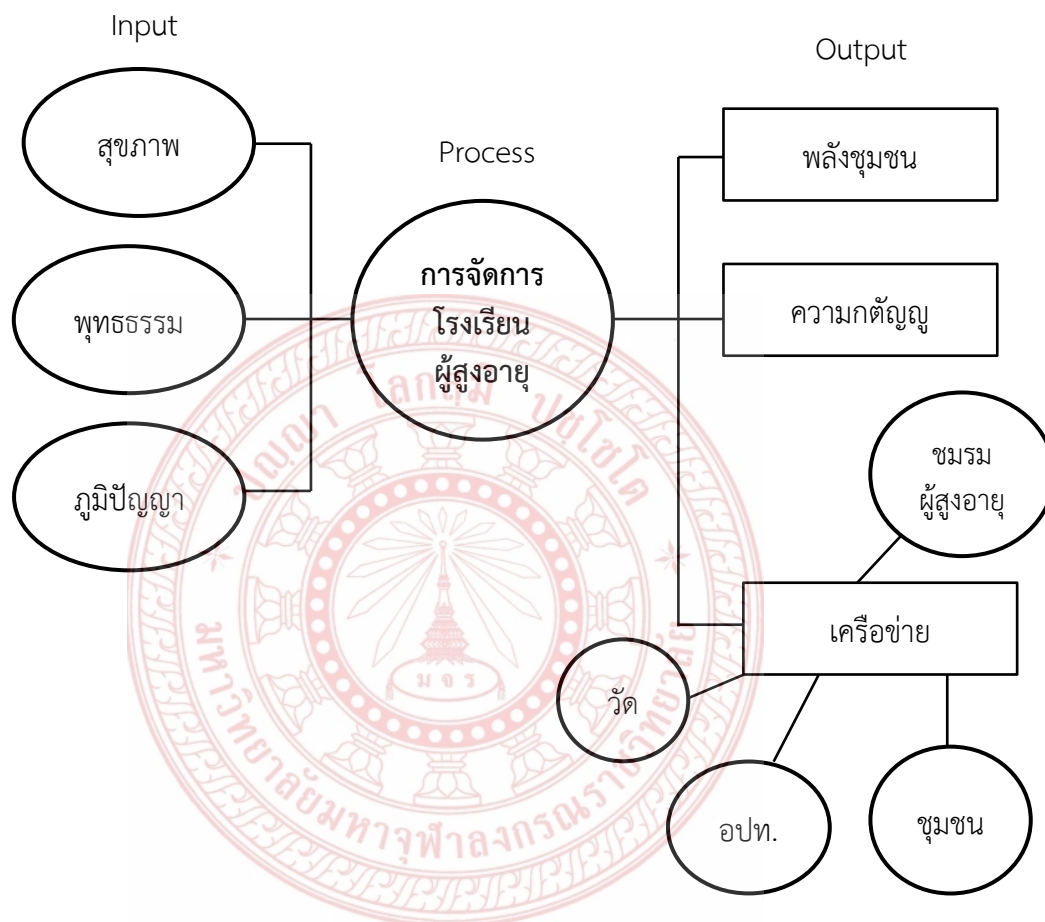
Input

Output

สุขภาพ

Process

พลังชุมชน

พุทธธรรม

การจัดการ
โรงเรียน
ผู้สูงอายุ

ความกตัญญู

ภูมิปัญญา

ชมรม
ผู้สูงอายุ

เครือข่าย

วัด

อปท.

ชุมชน

ปัญญา โลกัสมิ ปชโชโต

มหาวิทยาลัยมหาจุฬาลงกรณราชวิทยาลัย

ม จ ร